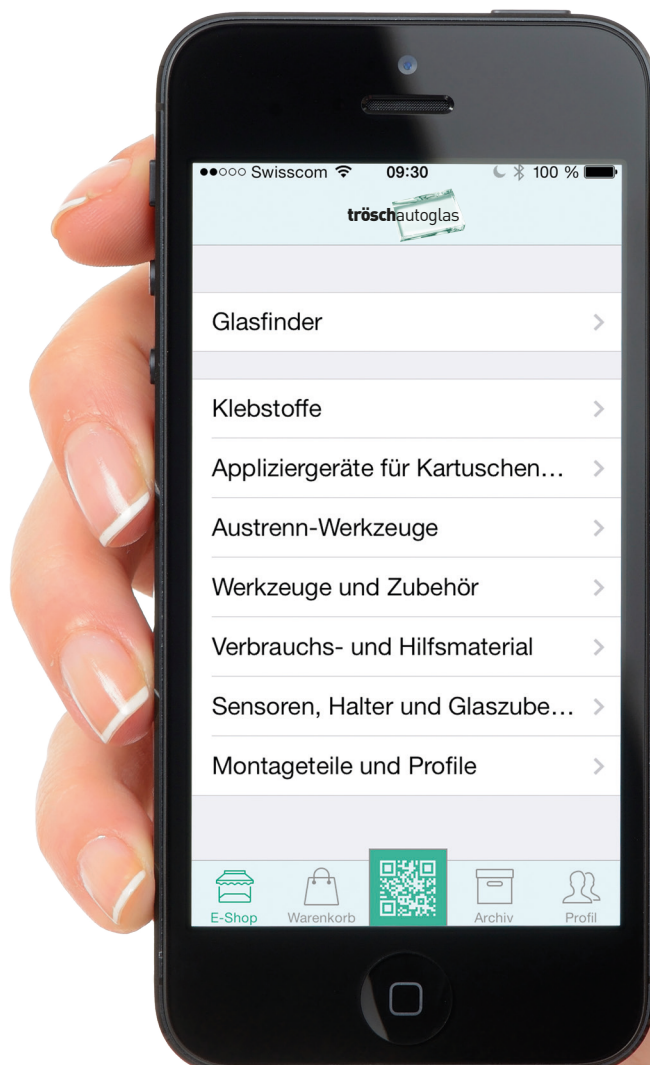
●●○○○ Swisscom 09:30 100 %

tröschautoglas

Glasfinder

Klebstoffe

Appliziergeräte für Kartuschen…

Austrenn-Werkzeuge

Werkzeuge und Zubehör

Verbrauchs- und Hilfsmaterial

Sensoren, Halter und Glaszube…

Montageteile und Profile

E-Shop Warenkorb Archiv Profil